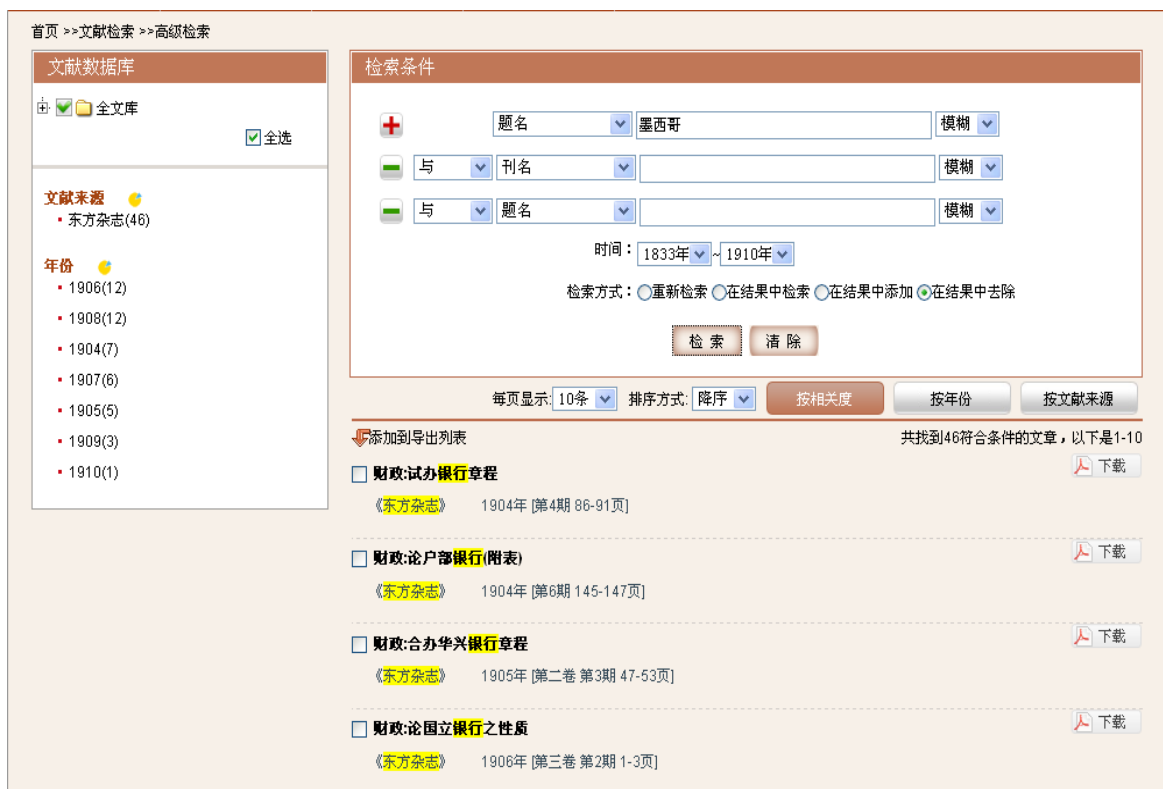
首页 >>文献检索 >>高级检索

文献数据库

全文库

全选

文献来源

东方杂志(46)

年份

1906(12)

1908(12)

1904(7)

1907(6)

1905(5)

1909(3)

1910(1)

检索条件

题名 墨西哥 模糊

与 刊名 模糊

与 题名 模糊

时间：1833年 ~ 1910年

检索方式：重新检索 在结果中检索 在结果中添加 在结果中去除

检 索 清 除

每页显示: 10条 排序方式: 降序 按相关度 按年份 按文献来源

添加到导出列表

共找到46符合条件的文章，以下是1-10

财政:试办银行章程

下载

《东方杂志》 1904年 [第4期 86-91页]

财政:论户部银行(附表)

下载

《东方杂志》 1904年 [第6期 145-147页]

财政:合办华兴银行章程

下载

《东方杂志》 1905年 [第二卷 第3期 47-53页]

财政:论国立银行之性质

下载

《东方杂志》 1906年 [第三卷 第2期 1-3页]